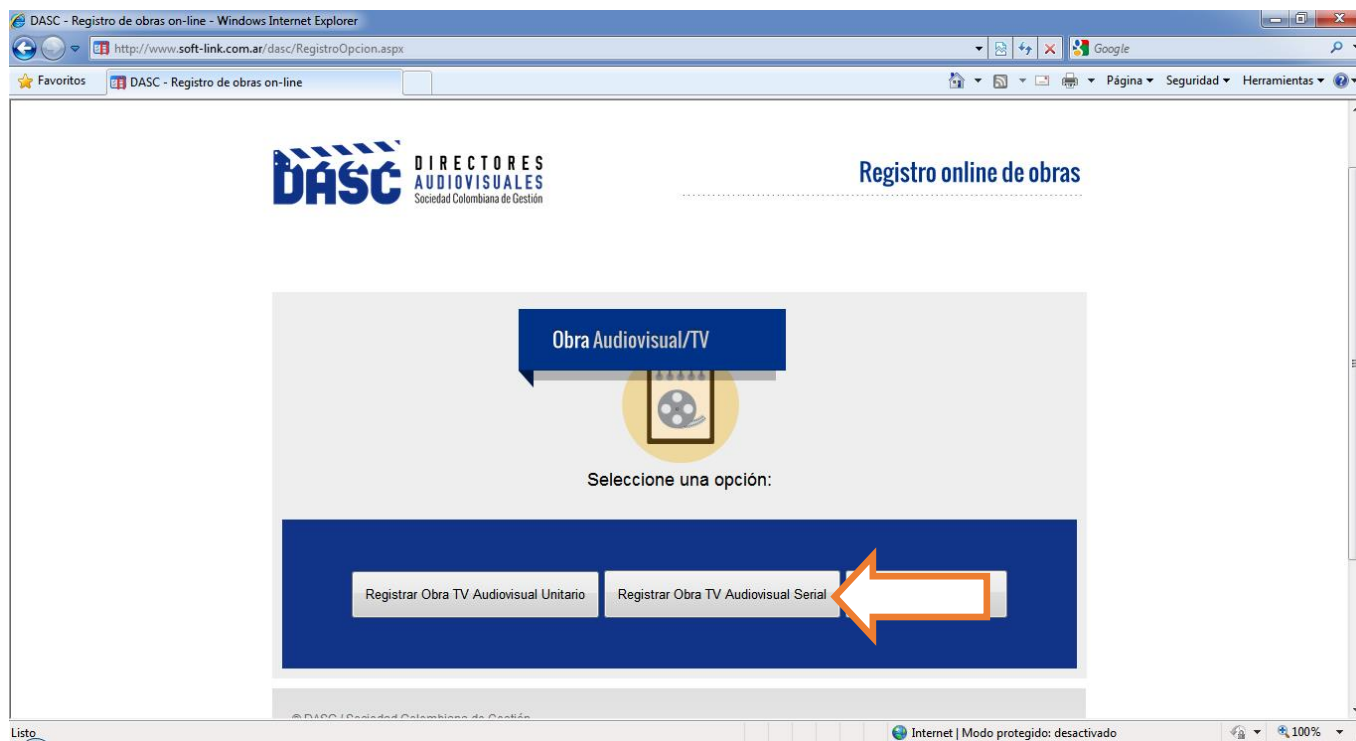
DASC - Registro de obras on-line - Windows Internet Explorer

http://www.soft-link.com.ar/dasc/RegistroOpcion.aspx

Google

Favoritos

DASC - Registro de obras on-line

Página ▾ Seguridad ▾ Herramientas ▾

DASC DIRECTORES AUDIOVISUALES Sociedad Colombiana de Gestión

Registro online de obras

Obra Audiovisual/TV

Seleccione una opción:

Registrar Obra TV Audiovisual Unitario

Registrar Obra TV Audiovisual Serial

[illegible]

Listo

Internet | Modo protegido: desactivado

100%